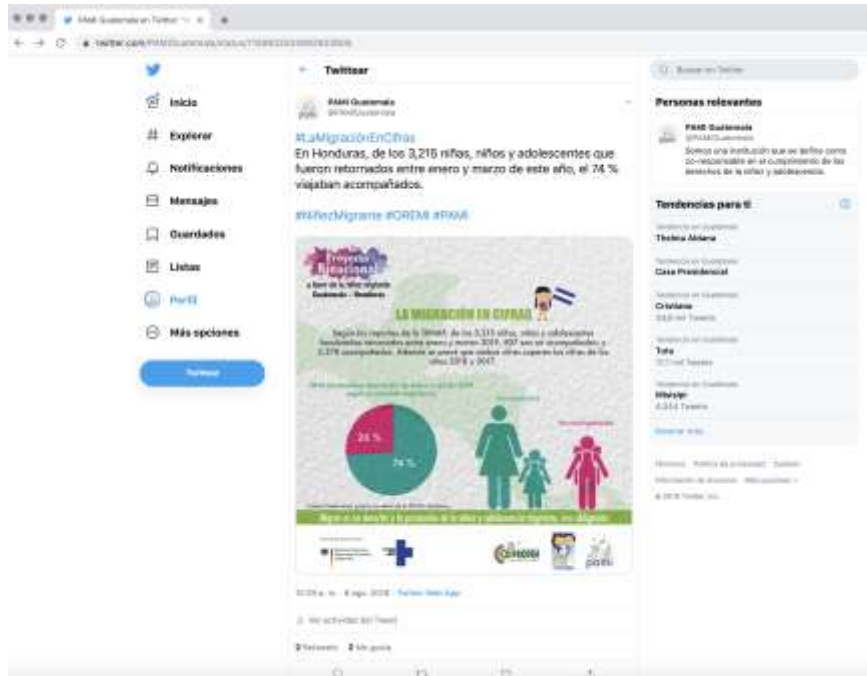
PAMI Guatemala en Twitter

twitter.com/PAMIGuatemala/status/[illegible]

Inicio

Explorar

Notificaciones

Mensajes

Guardados

Listas

Perfil

Más opciones

Twittear

Twittear

PAMI Guatemala
@PAMIGuatemala

#LaMigraciónEnCifras
En Honduras, de los 3,216 niñas, niños y adolescentes que fueron retornados entre enero y marzo de este año, el 74 % viajaban acompañados.

#NiñezMigrante #OREMI #PAMI

Proyecto Relaciones

LA MIGRACIÓN EN CIFRAS

Según los reportes de la DINAF, de los 3,216 niñas, niños y adolescentes hondureños retornados entre enero y marzo 2019, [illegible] son no acompañados, y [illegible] acompañados. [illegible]

26 %

74 %

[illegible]

10:26 a. m. · 8 ago. 2019 · Twitter Web App

Ver actividad del Tweet

Retweets Me gusta

Buscar en Twitter

Personas relevantes

PAMI Guatemala
@PAMIGuatemala

Somos una institución que se define como co-responsable en el cumplimiento de los derechos de la niñez y adolescencia.

Tendencias para ti

Tendencias en Guatemala
Thelma Aldana

Tendencias en Guatemala
Casa Presidencial

Tendencias en Guatemala
Cristiana

Tendencias en Guatemala
Tata

Tendencias en Guatemala
Mixiulp

Mostrar más

Términos Política de privacidad Cookies Información de anuncios Más opciones
© 2019 Twitter, Inc.